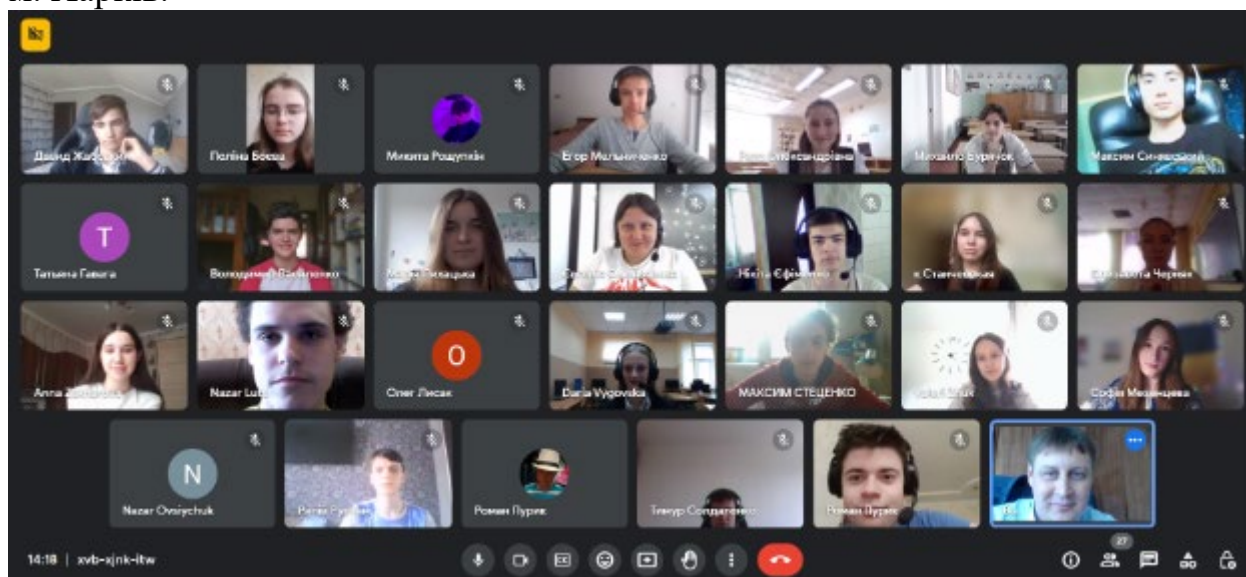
м. Харків.

Давид Жабокрицький | Поліна Боєва | Микита Рощупкін | Єгор Мельниченко | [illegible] Олександріана | Михайло Бурнусов | Максим Синявський

Т
Тетяна Гавога | Володимир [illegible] | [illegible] | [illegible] | Нікіта Єфіменко | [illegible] Старченко | Єлизавета Чернях

Anna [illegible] | Nazar Lut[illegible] | О
Олег Лисак | Daria Vygovska | МАКСИМ СТЕЦЕНКО | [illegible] | Софія Медведєва

N
Nazar Ovsiychuk | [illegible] | Роман Пуряк | Тимур Солдатенко | Роман Пуряк | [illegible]

14:18 | xvb-xjnk-itw

27